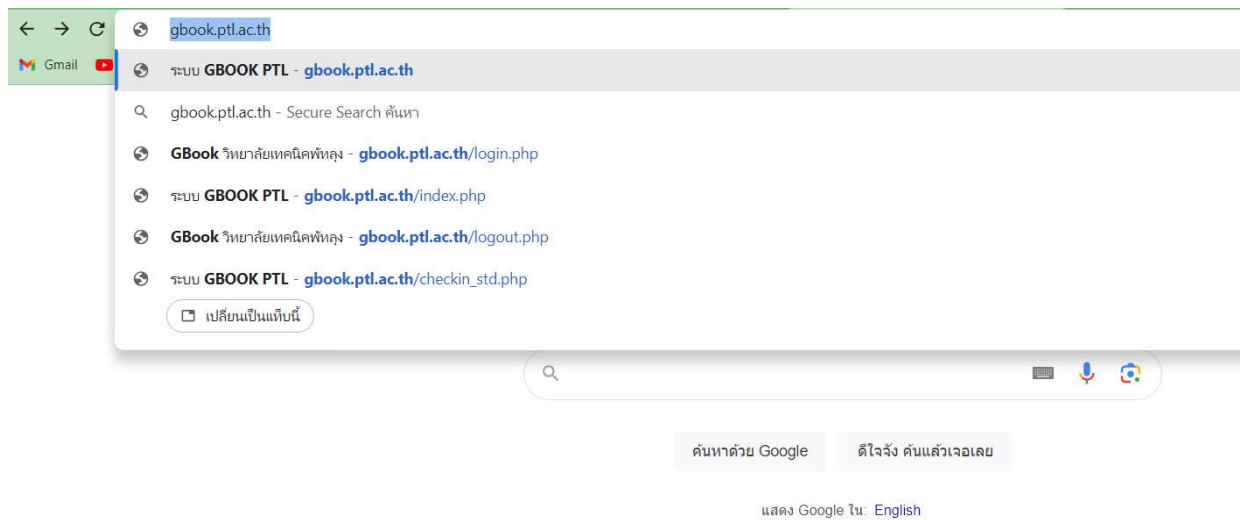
gbook.ptl.ac.th

Gmail

ระบบ GBOOK PTL - gbook.ptl.ac.th

gbook.ptl.ac.th - Secure Search ค้นหา

GBook วิทยาลัยเทคนิคพัทลุง - gbook.ptl.ac.th/login.php

ระบบ GBOOK PTL - gbook.ptl.ac.th/index.php

GBook วิทยาลัยเทคนิคพัทลุง - gbook.ptl.ac.th/logout.php

ระบบ GBOOK PTL - gbook.ptl.ac.th/checkin_std.php

เปลี่ยนเป็นแท็บนี้

ค้นหาด้วย Google

ดีใจจัง ค้นแล้วเจอเลย

แสดง Google ใน: English